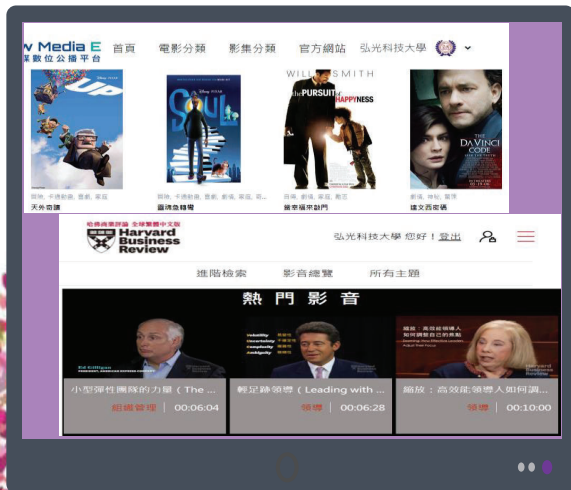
w Media E
媒數位公播平台

首頁 電影分類 影集分類 官方網站 弘光科技大學

UP

Soul

WILL SMITH
the PURSUIT of HAPPYNESS

THE DA VINCI CODE

天外奇蹟

靈魂急轉彎

當幸福來敲門

達文西密碼

哈佛商業評論 全球繁體中文版
Harvard Business Review

弘光科技大學 您好！登出

進階檢索 影音總覽 所有主題

熱門影音

小型彈性團隊的力量（The ...
組織管理 | 00:06:04

輕足跡領導（Leading with ...
領導 | 00:06:28

縮放：高效能領導人如何調...
領導 | 00:10:00